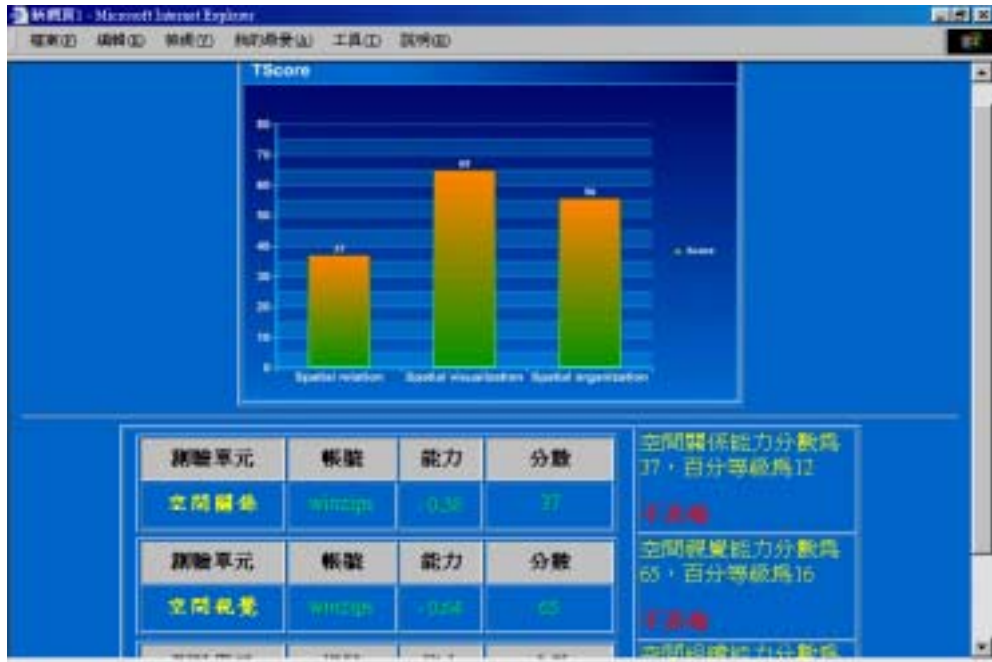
新網頁1 - Microsoft Internet Explorer

檔案(F) 編輯(E) 檢視(V) 我的最愛(A) 工具(T) 說明(H)

TScore

80
70
60
50
40
30
20
10
0

37
65
56

Score

Spatial relation
Spatial visualization
Spatial organization

| 測驗單元 | 帳號 | 能力 | 分數 |
|---|---|---|---|
| 空間關係 | wintzips | -0.36 | 37 |

空間關係能力分數為37，百分等級為12

不及格

| 測驗單元 | 帳號 | 能力 | 分數 |
|---|---|---|---|
| 空間視覺 | wintzips | -0.04 | 65 |

空間視覺能力分數為65，百分等級為16

不及格

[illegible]